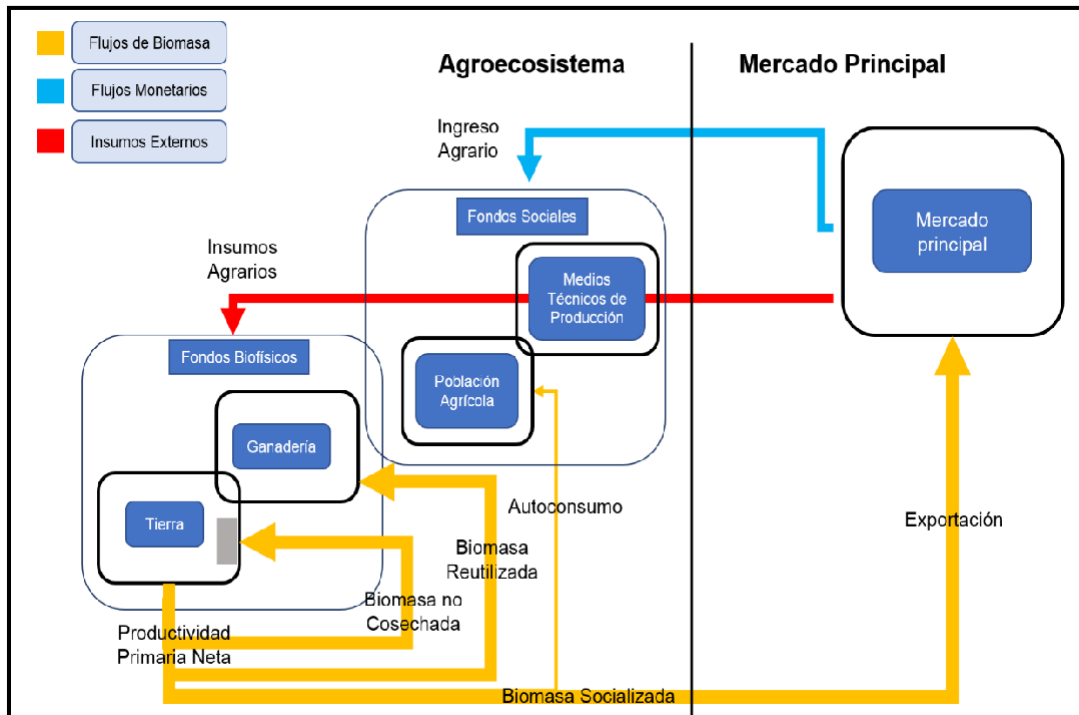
Flujos de Biomasa
Flujos Monetarios
Insumos Externos

Agroecosistema

Mercado Principal

Ingreso Agrario

Fondos Sociales

Mercado principal

Insumos Agrarios

Medios Técnicos de Producción

Fondos Biofísicos

Población Agrícola

Ganadería

Tierra

Autoconsumo

Exportación

Biomasa Reutilizada

Biomasa no Cosechada

Productividad Primaria Neta

Biomasa Socializada